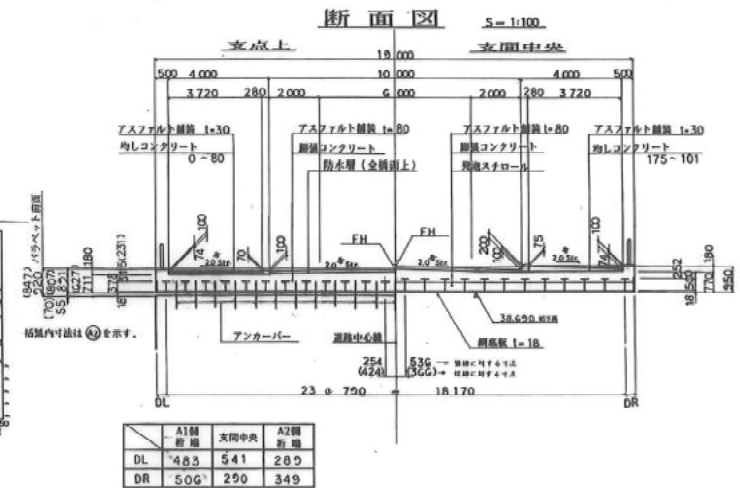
断面図 S=1:100

支点上

支間中央

19 000

500 4 000 10 000 4 000 500

3 720 280 2 000 6 000 2 000 280 3 720

アスファルト舗装 t=30

均しコンクリート

0~80

アスファルト舗装 t=80

舗装コンクリート

防水層（全幅面上）

アスファルト舗装 t=80

舗装コンクリート

発泡スチロール

アスファルト舗装 t=30

均しコンクリート

175~101

FH

FH

2.0%

2.0%

2.0%

2.0%

100

74

70

100

200

100

75

100

74

(847) 220 パラペット前面

(701)(607) 711 180

551 (231)

(627) 821

578

187

180

252

770

950

18 850

括弧内寸法は A2 を示す。

アンカーバー

道路中心線

38.690 KYR

鋼床版 t=18

254 (424)

536 (366)

線形に対する寸法

線形に対する寸法

23 @ 790

18 170

DL

DR

|  | A1側 桁端 | 支間中央 | A2側 桁端 |
|---|---|---|---|
| DL | 483 | 541 | 289 |
| DR | 506 | 290 | 349 |